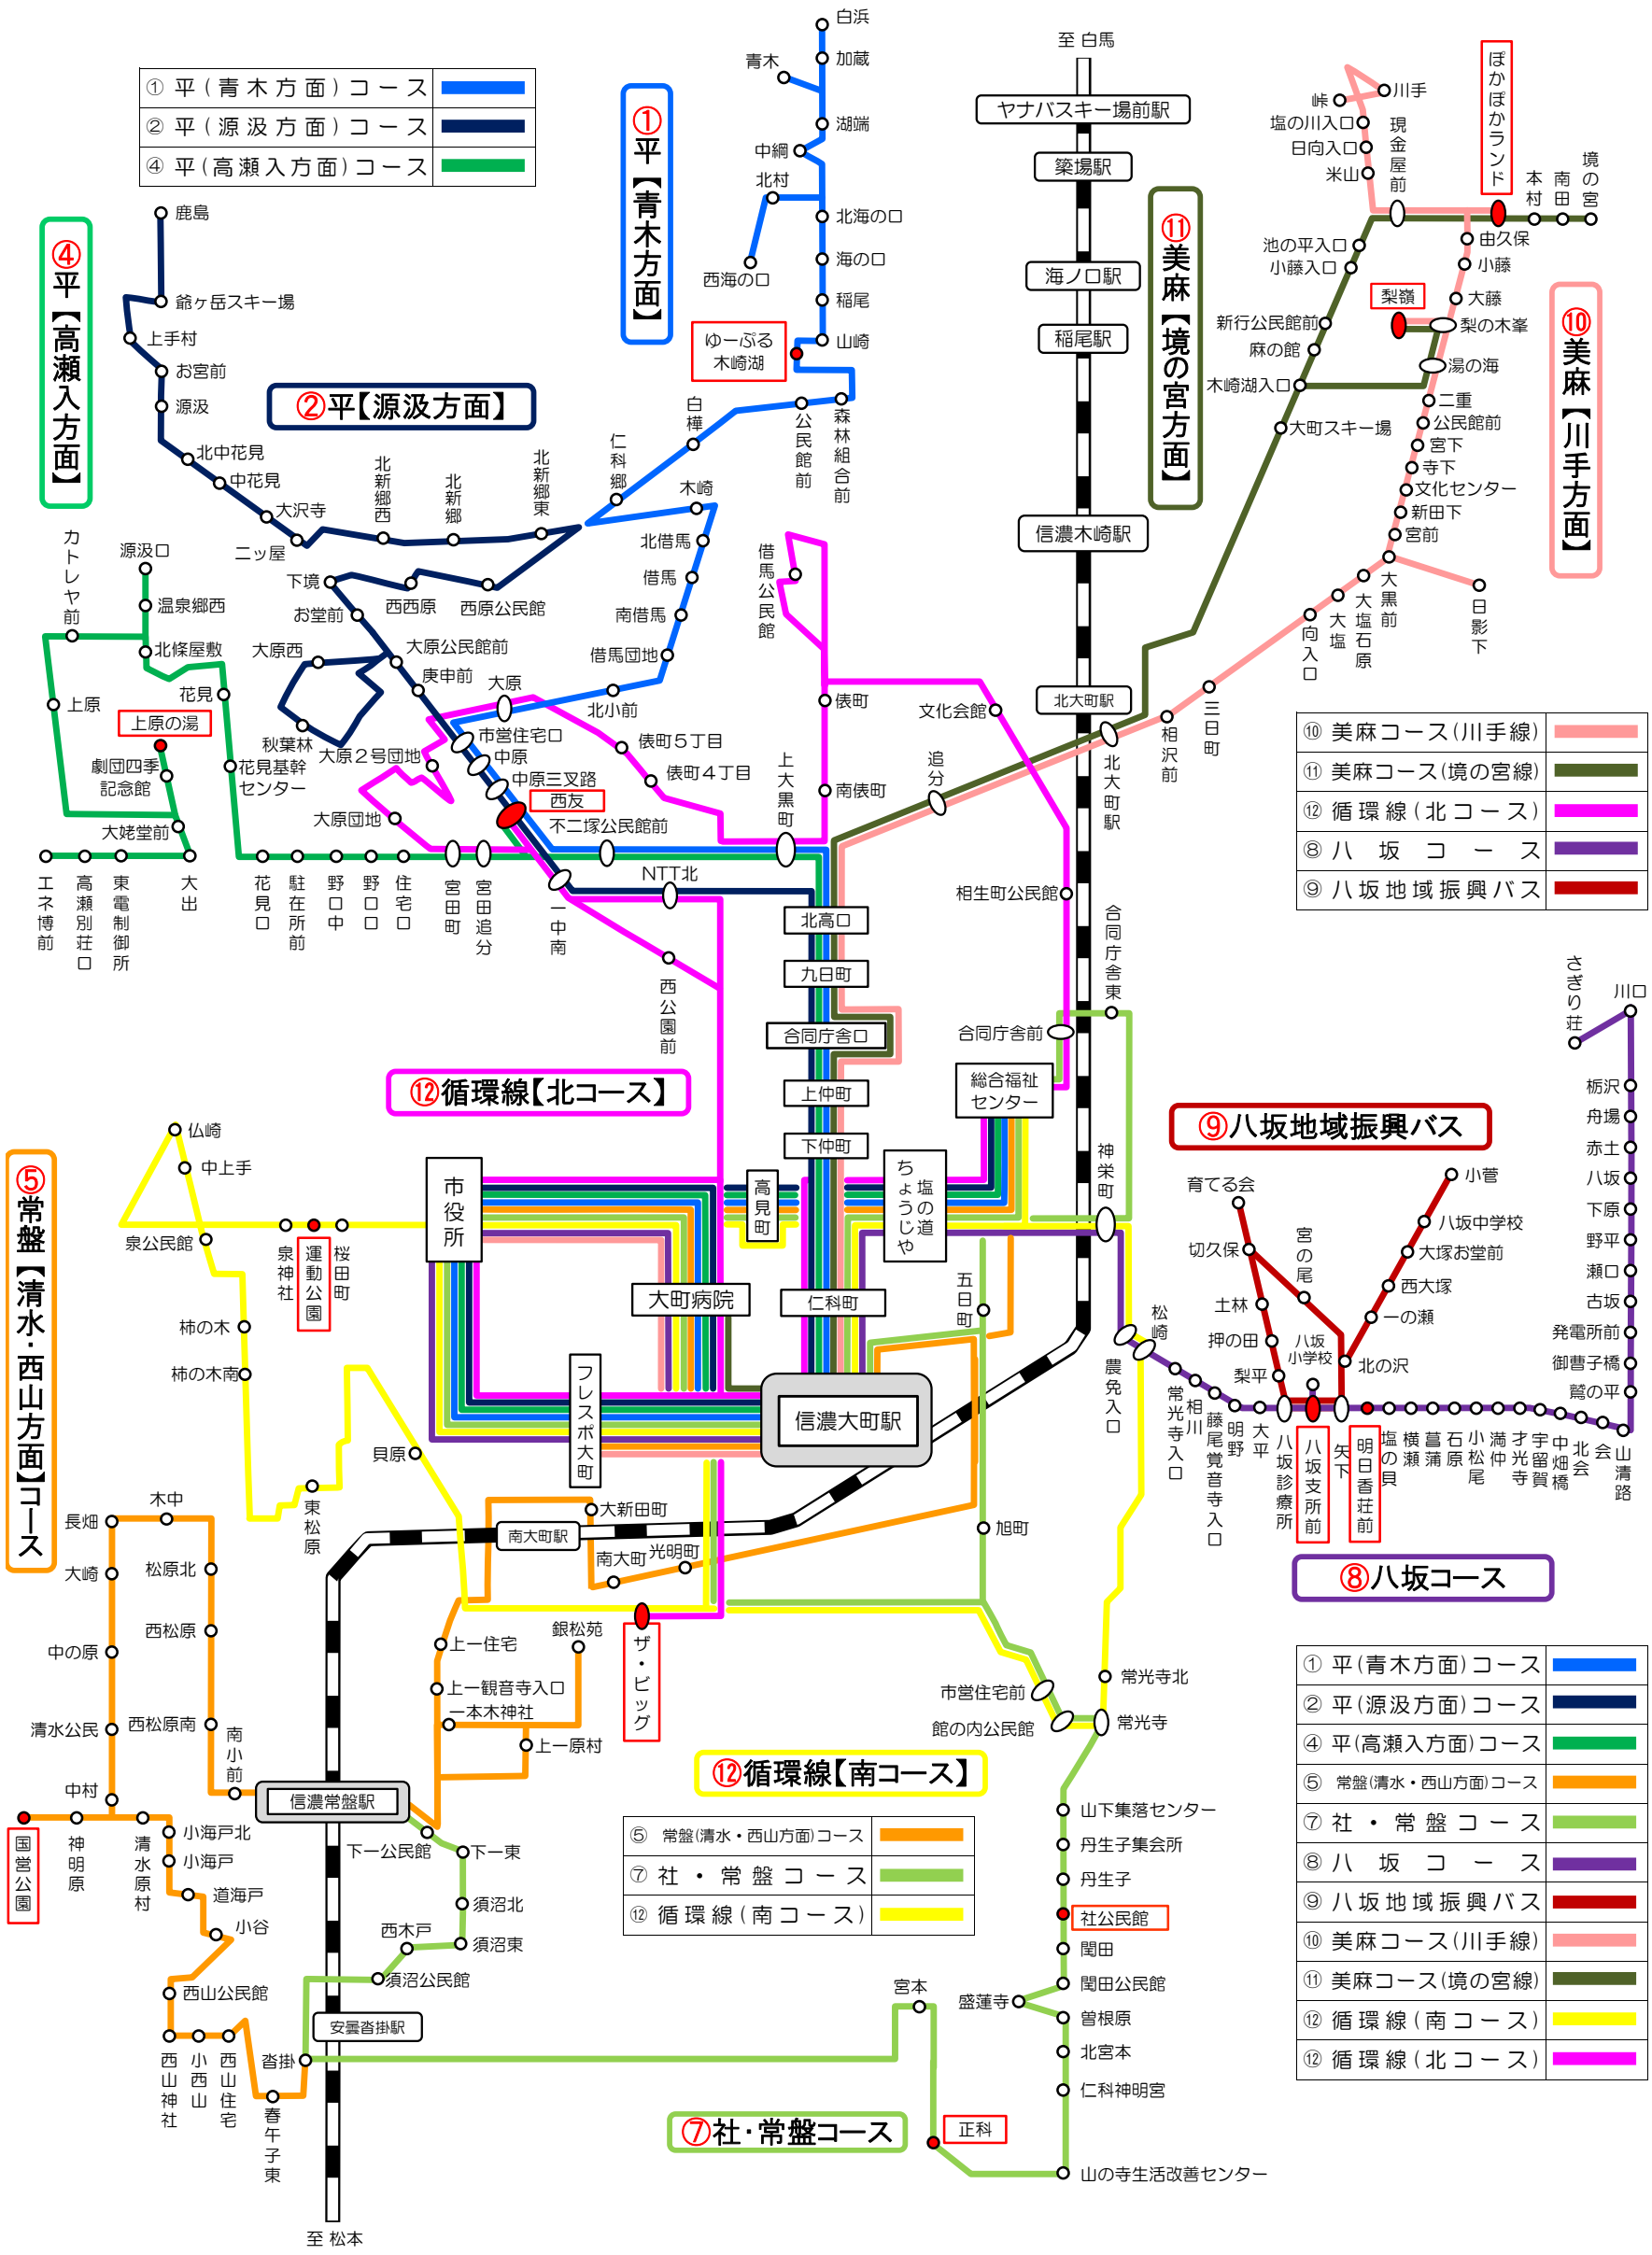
| ① 平（青木方面）コース | |
|---|---|
| ② 平（源汲方面）コース | |
| ④ 平（高瀬入方面）コース | |

①平【青木方面】

②平【源汲方面】

④平【高瀬入方面】

⑪美麻【境の宮方面】

⑩美麻【川手方面】

⑫循環線【北コース】

⑨八坂地域振興バス

⑤常盤【清水・西山方面】コース

⑧八坂コース

⑫循環線【南コース】

⑦社・常盤コース

至 白馬

ヤナバスキー場前駅

簗場駅

海ノ口駅

稲尾駅

信濃木崎駅

北大町駅

北高口

九日町

合同庁舎口

上仲町

下仲町

市役所

高見町

ちょうじや

塩の道

大町病院

仁科町

フレスポ大町

信濃大町駅

南大町駅

信濃常盤駅

安曇沓掛駅

至 松本

総合福祉センター

白浜 加蔵 青木 湖端 中綱 北村 北海の口 海の口 西海の口 稲尾 山崎 ゆーぷる木崎湖 森林組合前 公民館前 白樺 仁科郷 木崎 北借馬 借馬 南借馬 借馬団地 北小前 大原 市営住宅口 中原 中原三叉路 西友 不二塚公民館前 NTT北 一中南 西公園前

鹿島 爺ヶ岳スキー場 上手村 お宮前 源汲 北中花見 中花見 大沢寺 北新郷西 北新郷 北新郷東 二ッ屋 下境 お堂前 西西原 西原公民館 大原西 大原公民館前 庚申前 秋葉林 大原２号団地 大原団地

カトレヤ前 源汲口 温泉郷西 北條屋敷 上原 上原の湯 花見 劇団四季記念館 花見基幹センター 大姥堂前 エネ博前 高瀬別荘口 東電制御所 大出 花見口 駐在所前 野口中 野口 住宅口 宮田町 宮田追分

借馬公民館 俵町 文化会館 俵町５丁目 俵町４丁目 上大黒町 南俵町 追分 相生町公民館 北大町駅 合同庁舎東 合同庁舎前 神栄町 松崎 農免入口 五日町 旭町

ぽかぽかランド 峠 川手 塩の川入口 日向入口 米山 現金屋前 本村 南田 境の宮 由久保 小藤 梨嶺 大藤 梨の木峯 湯の海 池の平入口 小藤入口 新行公民館前 麻の館 木崎湖入口 大町スキー場 二重 公民館前 宮下 寺下 文化センター 新田下 宮前 大黒前 日影下 大塩原 大塩 向入口 三日町 相沢前

| ⑩ 美麻コース（川手線） | |
|---|---|
| ⑪ 美麻コース（境の宮線） | |
| ⑫ 循環線（北コース） | |
| ⑧ 八坂コース | |
| ⑨ 八坂地域振興バス | |

さぎり荘 川口 栃沢 舟場 赤土 八坂 下原 野平 瀬口 古坂 発電所前 御曹子橋 鷲の平 山清路 会北 中畑 宇留賀 才光寺 満仲 小松尾 石原 菖蒲 横瀬 塩の貝 明日香荘前 矢下 八坂支所前 八坂診療所 大平 明野 相川 藤尾覚音寺入口 常光寺入口

小菅 育てる会 八坂中学校 大塚お堂前 宮の尾 切久保 西大塚 土林 一の瀬 押の田 八坂小学校 北の沢 梨平

仏崎 中上手 泉公民館 泉神社 運動公園 桜田町 柿の木 柿の木南 貝原 東松原

木中 長畑 大崎 松原北 西松原 中の原 清水公民 西松原南 南小前 中村 国営公園 神明原 清水原村 小海戸北 小海戸 道海戸 小谷 西山公民館 西山神社 小西山 西山住宅 沓掛 春午子東

大新田町 南大町 光明町 上一住宅 銀松苑 上一観音寺入口 一本木神社 上一原村 ザ・ビッグ 下一公民館 下一東 須沼北 西木戸 須沼東 須沼公民館 宮本 盛蓮寺

常光寺北 市営住宅前 常光寺 館の内公民館 山下集落センター 丹生子集会所 丹生子 社公民館 閏田 閏田公民館 曽根原 北宮本 仁科神明宮 正科 山の寺生活改善センター

| ⑤ 常盤（清水・西山方面）コース | |
|---|---|
| ⑦ 社・常盤コース | |
| ⑫ 循環線（南コース） | |

| ① 平（青木方面）コース | |
|---|---|
| ② 平（源汲方面）コース | |
| ④ 平（高瀬入方面）コース | |
| ⑤ 常盤（清水・西山方面）コース | |
| ⑦ 社・常盤コース | |
| ⑧ 八坂コース | |
| ⑨ 八坂地域振興バス | |
| ⑩ 美麻コース（川手線） | |
| ⑪ 美麻コース（境の宮線） | |
| ⑫ 循環線（南コース） | |
| ⑫ 循環線（北コース） | |